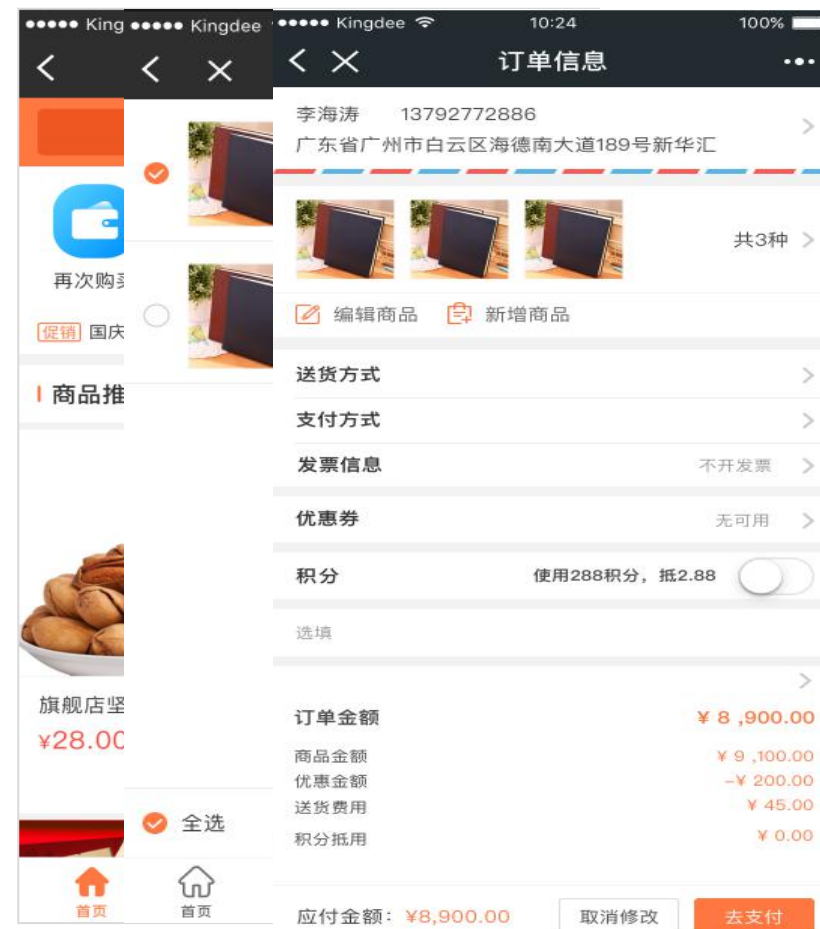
●●●●● King

再次购买

促销 国庆

商品推

旗舰店坚

¥28.00

首页

●●●●● Kingdee

全选

首页

●●●●● Kingdee 10:24 100%

订单信息

李海涛 13792772886
广东省广州市白云区海德南大道189号新华汇

共3种

编辑商品 新增商品

送货方式

支付方式

发票信息 不开发票

优惠券 无可用

积分 使用288积分，抵2.88

选填

订单金额 ¥ 8 ,900.00

商品金额 ¥ 9 ,100.00
优惠金额 –¥ 200.00
送货费用 ¥ 45.00
积分抵用 ¥ 0.00

应付金额：¥8,900.00 取消修改 去支付